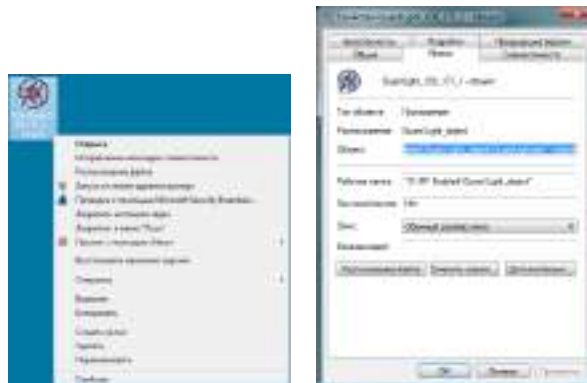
Открыть
Исправление неполадок совместимости
Расположение файла
Запуск от имени администратора
Проверка с помощью Microsoft Security Essentials
Закрепить на начальном экране
Закрепить в меню "Пуск"
Открыть с помощью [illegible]
Восстановить прежнюю версию

Отправить
Вырезать
Копировать

Создать ярлык
Удалить
Переименовать

Свойства

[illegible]

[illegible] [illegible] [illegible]
Общие Ярлык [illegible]

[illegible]

Тип объекта: Приложение
Расположение: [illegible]
Объект: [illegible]

Рабочая папка: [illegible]
Быстрый вызов: Нет
Окно: Обычный размер окна
Комментарий:

Расположение файла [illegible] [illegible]

OK Отмена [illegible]